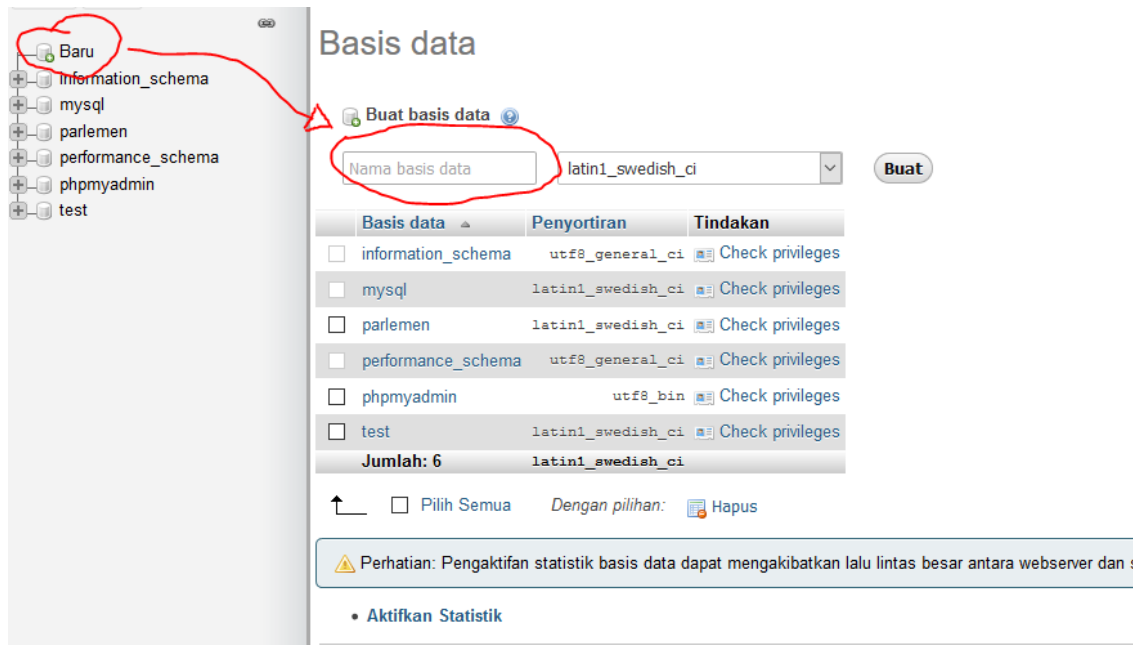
Baru
information_schema
mysql
parlemen
performance_schema
phpmyadmin
test

Basis data

Buat basis data

Nama basis data
latin1_swedish_ci
Buat

| | Basis data | Penyortiran | Tindakan |
|---|---|---|---|
| | information_schema | utf8_general_ci | Check privileges |
| | mysql | latin1_swedish_ci | Check privileges |
| | parlemen | latin1_swedish_ci | Check privileges |
| | performance_schema | utf8_general_ci | Check privileges |
| | phpmyadmin | utf8_bin | Check privileges |
| | test | latin1_swedish_ci | Check privileges |
| | Jumlah: 6 | latin1_swedish_ci | |

Pilih Semua Dengan pilihan: Hapus

Perhatian: Pengaktifan statistik basis data dapat mengakibatkan lalu lintas besar antara webserver dan s

• Aktifkan Statistik